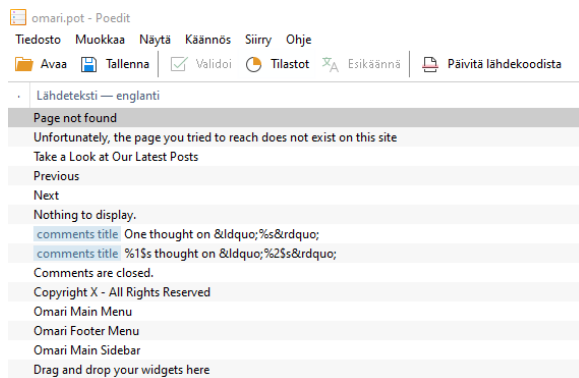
omari.pot - Poedit

Tiedosto Muokkaa Näytä Käännös Siirry Ohje

Avaa Tallenna Validoi Tilastot Esikäännä Päivitä lähdekoodista

Lähdeteksti — englanti

Page not found
Unfortunately, the page you tried to reach does not exist on this site
Take a Look at Our Latest Posts
Previous
Next
Nothing to display.
comments title One thought on &ldquo;%s&rdquo;
comments title %1$s thought on &ldquo;%2$s&rdquo;
Comments are closed.
Copyright X - All Rights Reserved
Omari Main Menu
Omari Footer Menu
Omari Main Sidebar
Drag and drop your widgets here